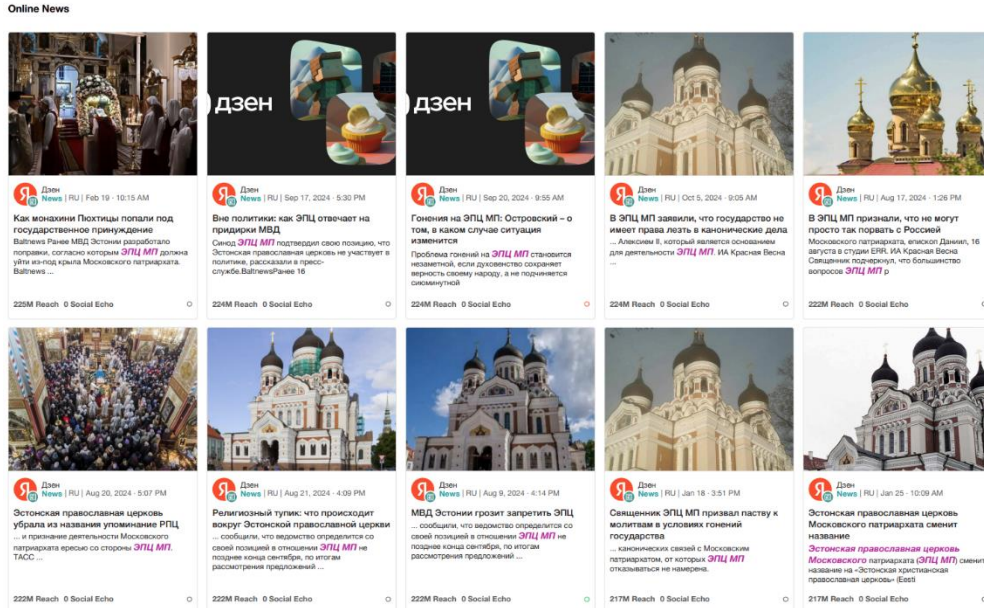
Online News

дзен

дзен

Дзен
News | RU | Feb 19 · 10:15 AM
Как монахини Пюхтицы попали под государственное принуждение
Baltnews Ранее МВД Эстонии разработало поправки, согласно которым ЭПЦ МП должна уйти из-под крыла Московского патриарха. Baltnews ...
225M Reach 0 Social Echo

Дзен
News | RU | Sep 17, 2024 · 5:30 PM
Вне политики: как ЭПЦ отвечает на придирки МВД
Синод ЭПЦ МП подтвердил свою позицию, что Эстонская православная церковь не участвует в политике, рассказали в пресс-службе.BaltnewsРанее 16
224M Reach 0 Social Echo

Дзен
News | RU | Sep 20, 2024 · 9:55 AM
Гонения на ЭПЦ МП: Островский – о том, в каком случае ситуация изменится
Проблема гонений на ЭПЦ МП становится незаметной, если духовенство сохраняет верность своему народу, а не подчиняется сиюминутной
224M Reach 0 Social Echo

Дзен
News | RU | Oct 5, 2024 · 9:05 AM
В ЭПЦ МП заявили, что государство не имеет права лезть в канонические дела
... Алексием II, который является основанием для деятельности ЭПЦ МП. ИА Красная Весна
224M Reach 0 Social Echo

Дзен
News | RU | Aug 17, 2024 · 1:26 PM
В ЭПЦ МП признали, что не могут просто так порвать с Россией
Московского патриархата, епископ Даниил, 16 августа в студии ERR, ИА Красная Весна Священник подчеркнул, что большинство вопросов ЭПЦ МП р
222M Reach 0 Social Echo

Дзен
News | RU | Aug 20, 2024 · 5:07 PM
Эстонская православная церковь убрала из названия упоминание РПЦ
... и признание деятельности Московского патриархата ересью со стороны ЭПЦ МП. ТАСС ...
222M Reach 0 Social Echo

Дзен
News | RU | Aug 21, 2024 · 4:09 PM
Религиозный тупик: что происходит вокруг Эстонской православной церкви
... сообщили, что ведомство определится со своей позицией в отношении ЭПЦ МП не позднее конца сентября, по итогам рассмотрения предложений ...
222M Reach 0 Social Echo

Дзен
News | RU | Aug 9, 2024 · 4:14 PM
МВД Эстонии грозит запретить ЭПЦ
... сообщили, что ведомство определится со своей позицией в отношении ЭПЦ МП не позднее конца сентября, по итогам рассмотрения предложений ...
222M Reach 0 Social Echo

Дзен
News | RU | Jan 18 · 3:51 PM
Священник ЭПЦ МП призвал паству к молитвам в условиях гонений государства
... канонических связей с Московским патриархатом, от которых ЭПЦ МП отказываться не намерена.
217M Reach 0 Social Echo

Дзен
News | RU | Jan 25 · 10:09 AM
Эстонская православная церковь Московского патриархата сменит название
Эстонская православная церковь Московского патриархата (ЭПЦ МП) сменит название на «Эстонская христианская православная церковь» (Eesti
217M Reach 0 Social Echo